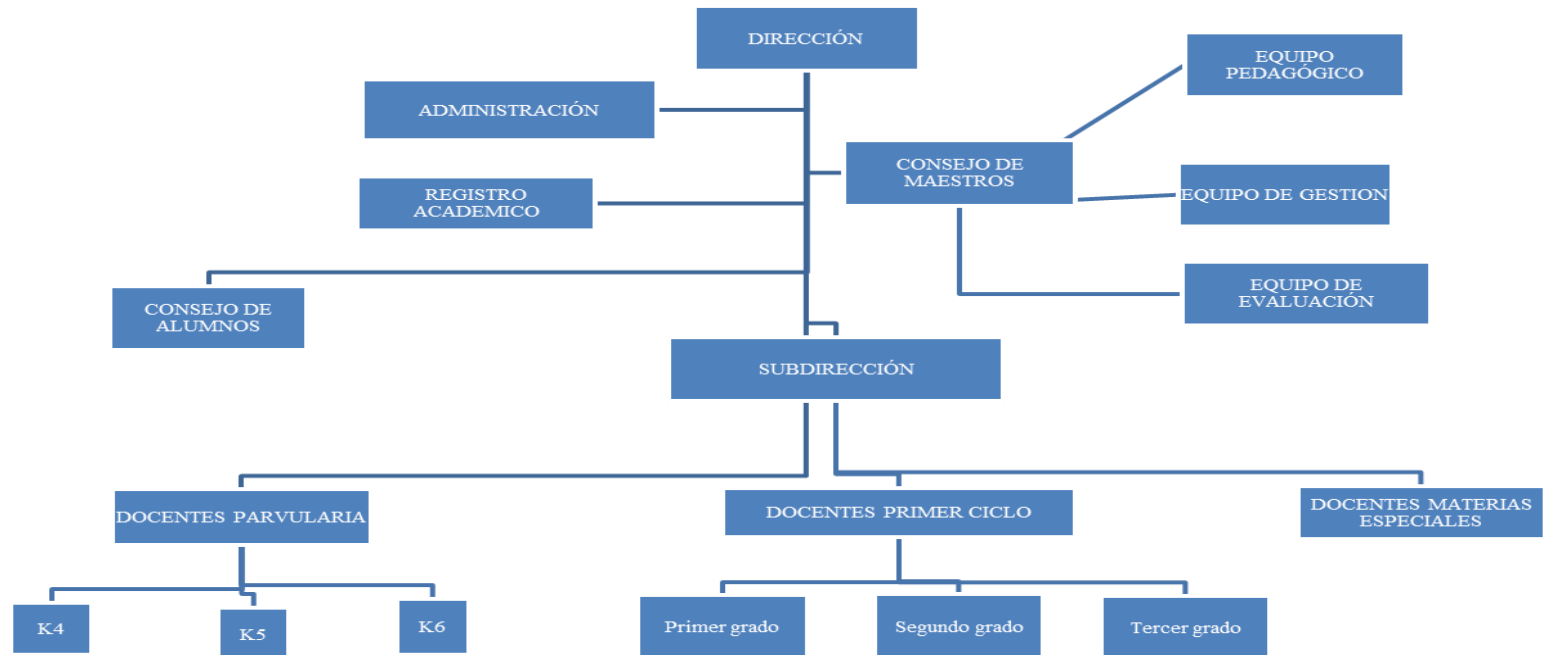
DIRECCIÓN

ADMINISTRACIÓN

EQUIPO PEDAGÓGICO

CONSEJO DE MAESTROS

REGISTRO ACADEMICO

EQUIPO DE GESTION

EQUIPO DE EVALUACIÓN

CONSEJO DE ALUMNOS

SUBDIRECCIÓN

DOCENTES PARVULARIA

DOCENTES PRIMER CICLO

DOCENTES MATERIAS ESPECIALES

K4

K5

K6

Primer grado

Segundo grado

Tercer grado